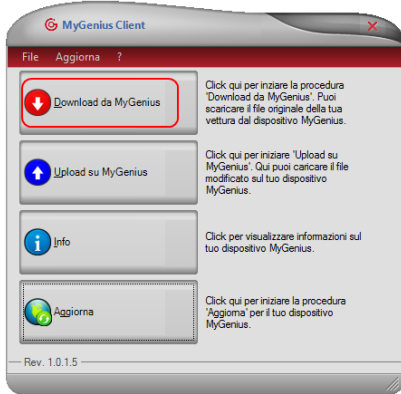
MyGenius Client

File Aggiorna ?

Download da MyGenius

Click qui per iniziare la procedura 'Download da MyGenius'. Puoi scaricare il file originale della tua vettura dal dispositivo MyGenius.

Upload su MyGenius

Click qui per iniziare 'Upload su MyGenius'. Qui puoi caricare il file modificato sul tuo dispositivo MyGenius.

Info

Click per visualizzare informazioni sul tuo dispositivo MyGenius.

Aggiorna

Click qui per iniziare la procedura 'Aggiorna' per il tuo dispositivo MyGenius.

Rev. 1.0.1.5